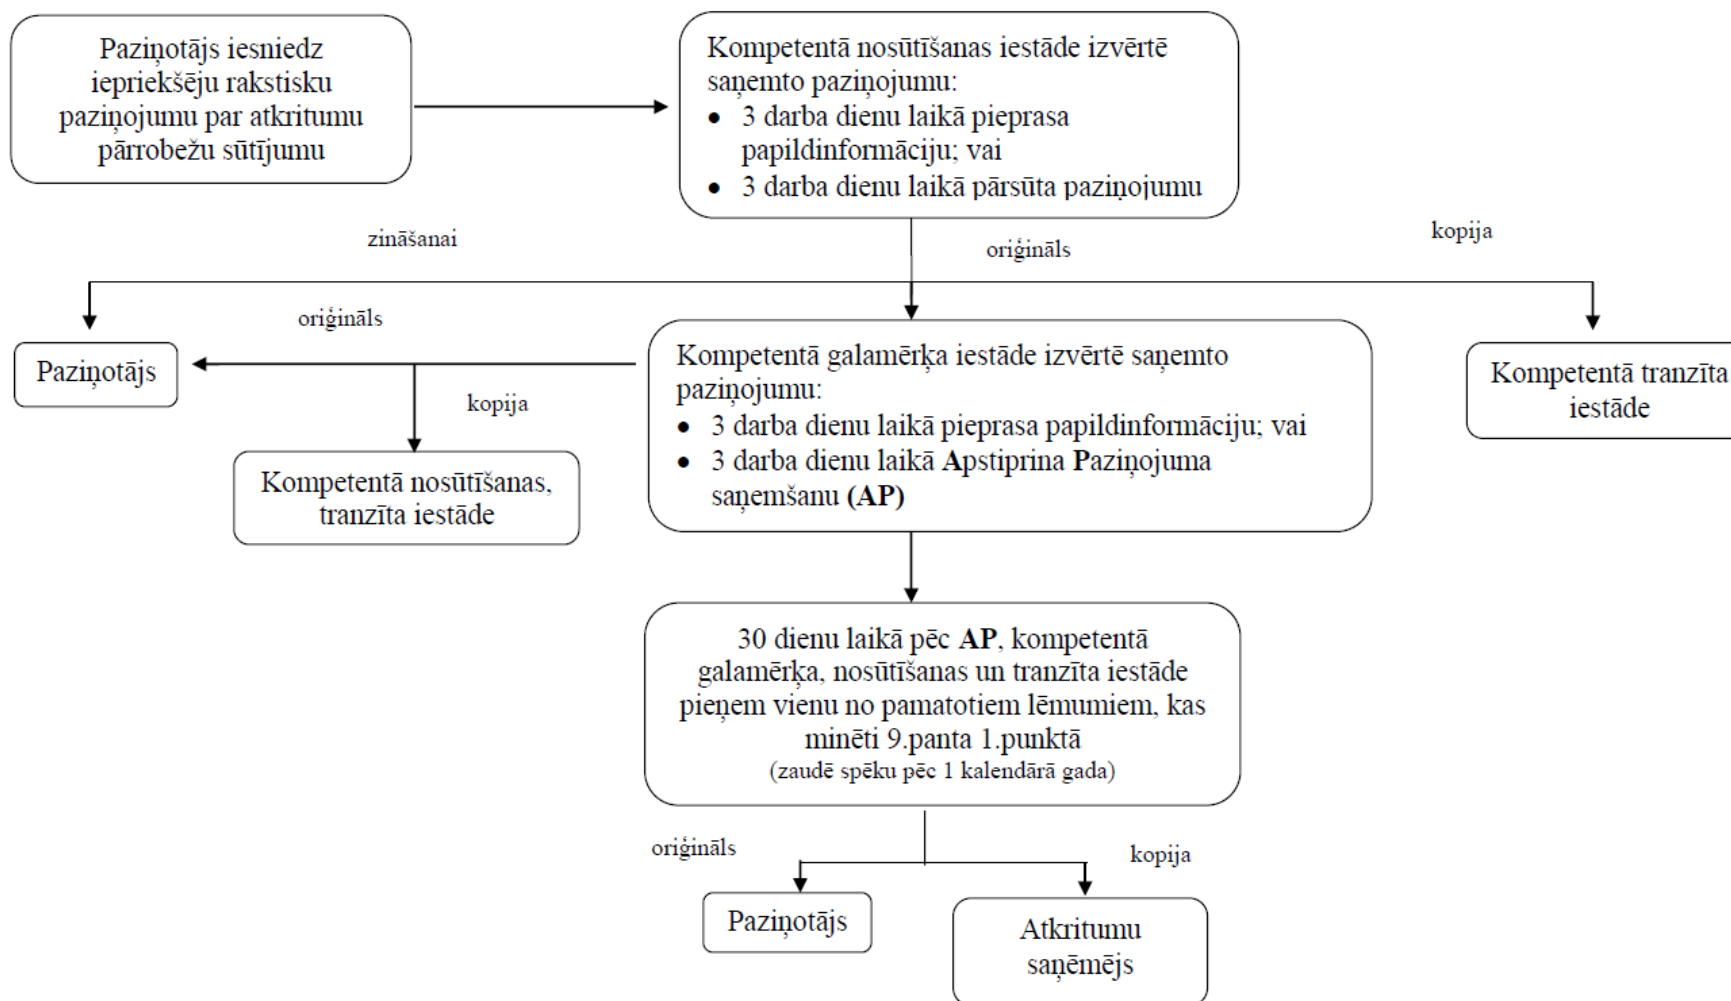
Paziņotājs iesniedz iepriekšēju rakstisku paziņojumu par atkritumu pārrobežu sūtījumu

Kompetentā nosūtīšanas iestāde izvērtē saņemto paziņojumu:
- 3 darba dienu laikā pieprasa papildinformāciju; vai
- 3 darba dienu laikā pārsūta paziņojumu

zināšanai

oriģināls

kopija

oriģināls

Paziņotājs

kopija

Kompetentā nosūtīšanas, tranzīta iestāde

Kompetentā galamērķa iestāde izvērtē saņemto paziņojumu:
- 3 darba dienu laikā pieprasa papildinformāciju; vai
- 3 darba dienu laikā **A**pstiprina **P**aziņojuma saņemšanu **(AP)**

Kompetentā tranzīta iestāde

30 dienu laikā pēc **AP**, kompetentā galamērķa, nosūtīšanas un tranzīta iestāde pieņem vienu no pamatotiem lēmumiem, kas minēti 9.panta 1.punktā
(zaudē spēku pēc 1 kalendārā gada)

oriģināls

kopija

Paziņotājs

Atkritumu saņēmējs